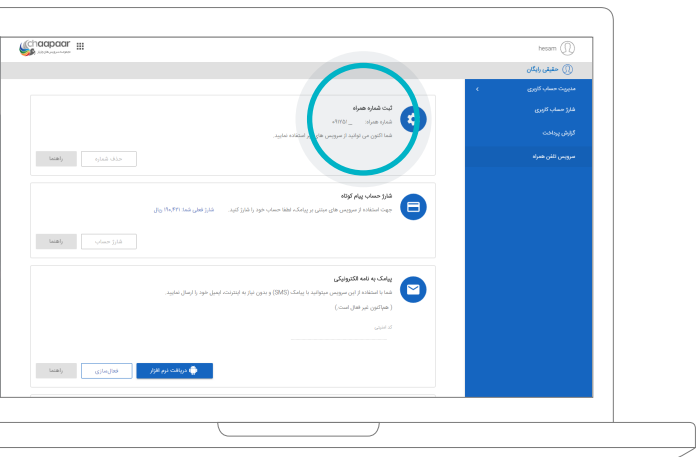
chaapaar

hesam

حقیقی رایگان

مدیریت حساب کاربری

شارژ حساب کاربری

گزارش پرداخت

سرویس تلفن همراه

ثبت شماره همراه

شماره همراه: _ ۰۹۱۲۵

شما اکنون می توانید از سرویس های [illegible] استفاده نمایید.

حذف شماره

راهنما

شارژ حساب پیام کوتاه

جهت استفاده از سرویس های مبتنی بر پیامک، لطفا حساب خود را شارژ کنید.

شارژ فعلی شما: ۱۹۰,۴۲۱ ریال

شارژ حساب

راهنما

پیامک به نامه الکترونیکی

شما با استفاده از این سرویس میتوانید با پیامک (SMS) و بدون نیاز به اینترنت ایمیل خود را ارسال نمایید.

( هم‌اکنون غیر فعال است )

کد امنیتی

دریافت نرم افزار

فعال‌سازی

راهنما